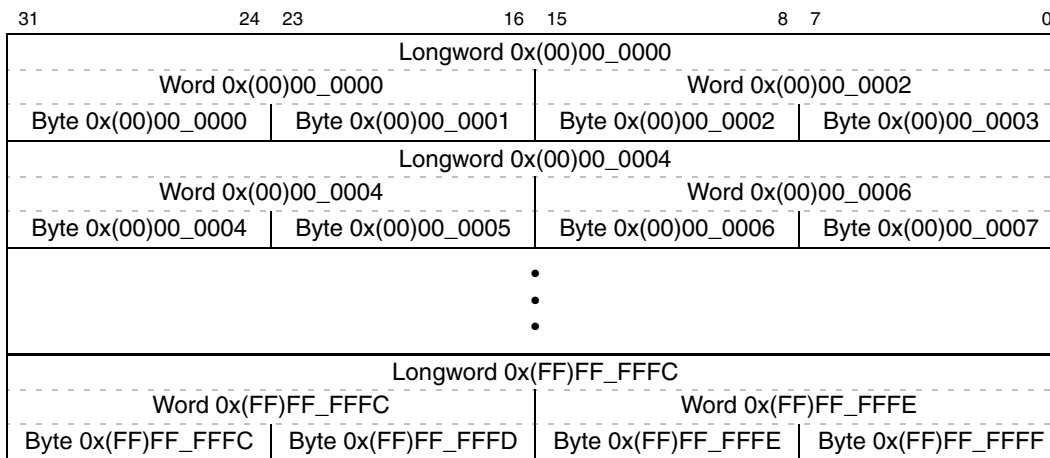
31 24 23 16 15 8 7 0

| Longword 0x(00)00_0000 | | | |
|---|---|---|---|
| Word 0x(00)00_0000 | | Word 0x(00)00_0002 | |
| Byte 0x(00)00_0000 | Byte 0x(00)00_0001 | Byte 0x(00)00_0002 | Byte 0x(00)00_0003 |
| Longword 0x(00)00_0004 | | | |
| Word 0x(00)00_0004 | | Word 0x(00)00_0006 | |
| Byte 0x(00)00_0004 | Byte 0x(00)00_0005 | Byte 0x(00)00_0006 | Byte 0x(00)00_0007 |
| • • • | | | |
| Longword 0x(FF)FF_FFFC | | | |
| Word 0x(FF)FF_FFFC | | Word 0x(FF)FF_FFFE | |
| Byte 0x(FF)FF_FFFC | Byte 0x(FF)FF_FFFD | Byte 0x(FF)FF_FFFE | Byte 0x(FF)FF_FFFF |